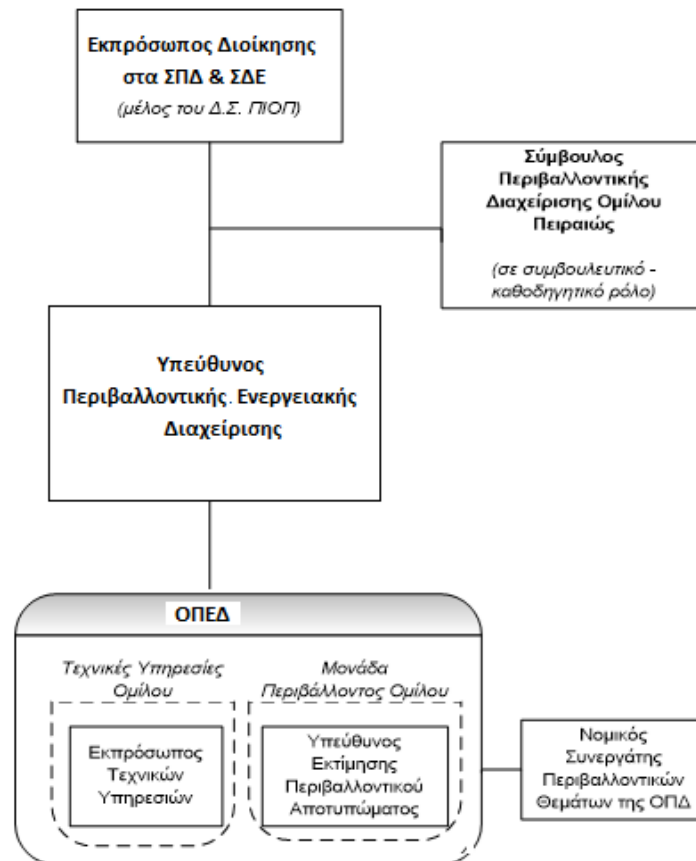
Εκπρόσωπος Διοίκησης στα ΣΠΔ & ΣΔΕ

(μέλος του Δ.Σ. ΠΙΟΠ)

Σύμβουλος Περιβαλλοντικής Διαχείρισης Ομίλου Πειραιώς

(σε συμβουλευτικό - καθοδηγητικό ρόλο)

Υπεύθυνος Περιβαλλοντικής. Ενεργειακής Διαχείρισης

ΟΠΕΔ

Τεχνικές Υπηρεσίες Ομίλου

Εκπρόσωπος Τεχνικών Υπηρεσιών

Μονάδα Περιβάλλοντος Ομίλου

Υπεύθυνος Εκτίμησης Περιβαλλοντικού Αποτυπώματος

Νομικός Συνεργάτης Περιβαλλοντικών Θεμάτων της ΟΠΔ